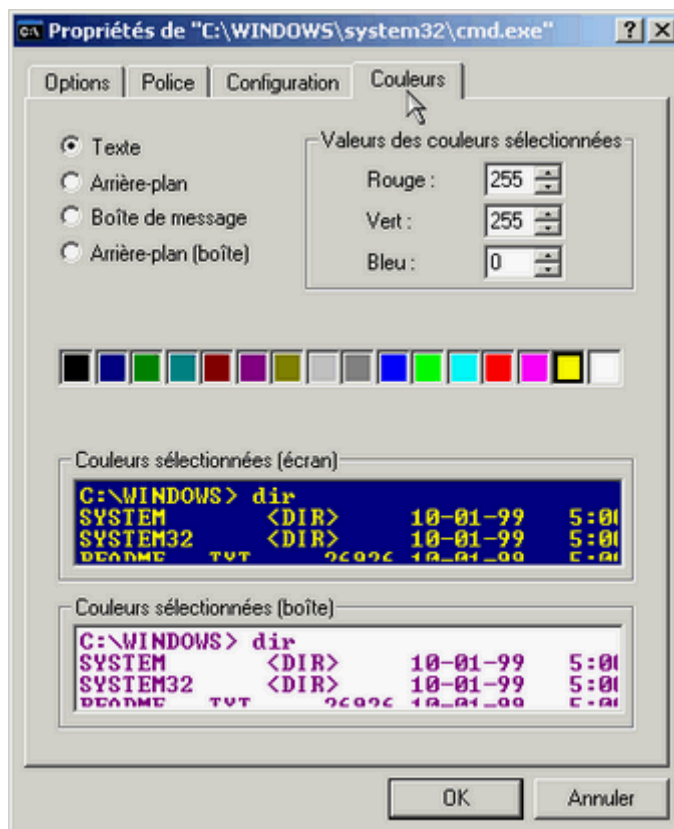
Propriétés de "C:\WINDOWS\system32\cmd.exe"

? X

Options | Police | Configuration | Couleurs

Texte
Arrière-plan
Boîte de message
Arrière-plan (boîte)

Valeurs des couleurs sélectionnées
Rouge : 255
Vert : 255
Bleu : 0

Couleurs sélectionnées (écran)

C:\WINDOWS> dir
SYSTEM <DIR> 10-01-99 5:0
SYSTEM32 <DIR> 10-01-99 5:0
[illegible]

Couleurs sélectionnées (boîte)

C:\WINDOWS> dir
SYSTEM <DIR> 10-01-99 5:0
SYSTEM32 <DIR> 10-01-99 5:0
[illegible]

OK
Annuler